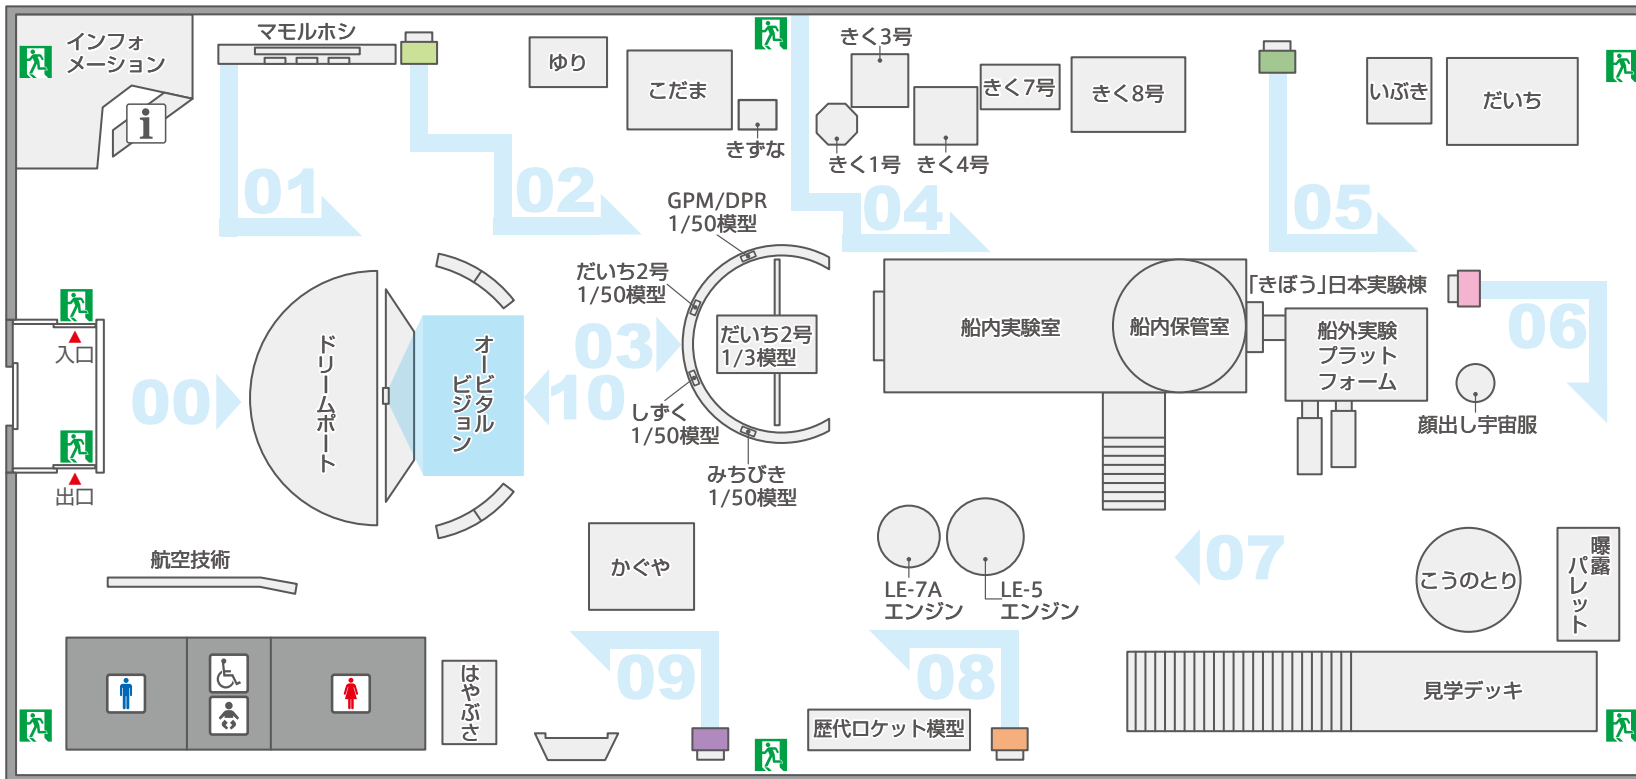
インフォメーション

マモルホシ

ゆり

こだま

きずな

きく3号

きく1号

きく4号

きく7号

きく8号

いぶき

だいち

01

02

04

05

GPM/DPR 1/50模型

だいち2号 1/50模型

だいち2号 1/3模型

しずく 1/50模型

みちびき 1/50模型

03

10

00

ドリームポート

オービジョン

入口

出口

船内実験室

船内保管室

「きぼう」日本実験棟

船外実験プラットフォーム

06

顔出し宇宙服

航空技術

かぐや

LE-7A エンジン

LE-5 エンジン

07

こうのとり

曝露パレット

09

08

はやぶさ

歴代ロケット模型

見学デッキ